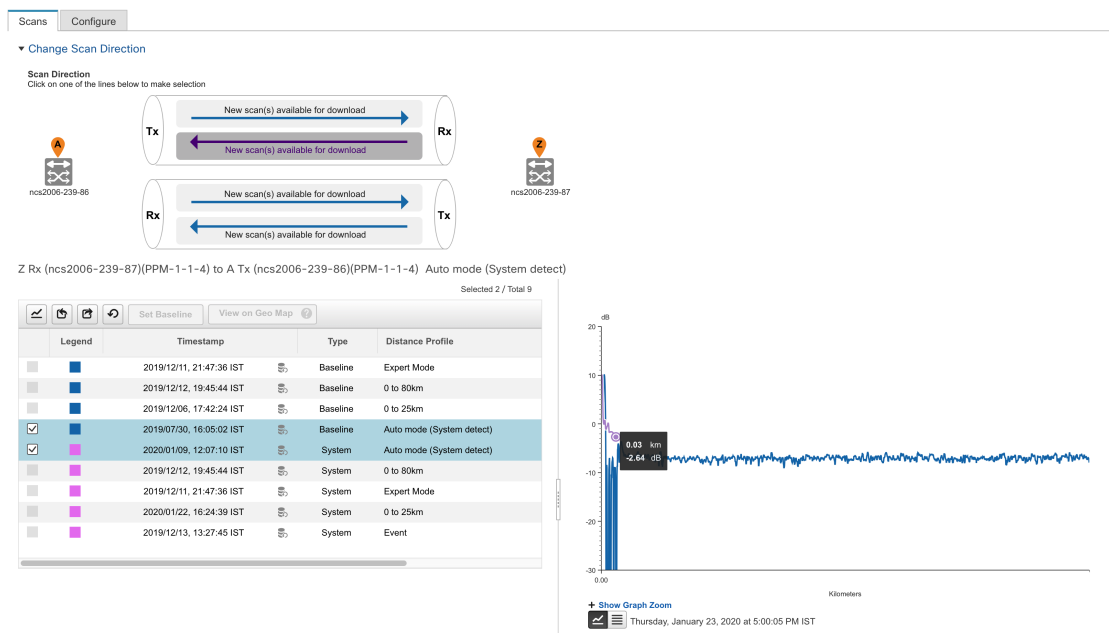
Scans Configure

▾ Change Scan Direction

Scan Direction
Click on one of the lines below to make selection

Tx New scan(s) available for download Rx
New scan(s) available for download

A
ncs2006-239-86

Z
ncs2006-239-87

Rx New scan(s) available for download Tx
New scan(s) available for download

Z Rx (ncs2006-239-87)(PPM-1-1-4) to A Tx (ncs2006-239-86)(PPM-1-1-4) Auto mode (System detect)

Selected 2 / Total 9

Set Baseline View on Geo Map

| | Legend | Timestamp | | Type | Distance Profile |
|---|---|---|---|---|---|
| | | 2019/12/11, 21:47:36 IST | | Baseline | Expert Mode |
| | | 2019/12/12, 19:45:44 IST | | Baseline | 0 to 80km |
| | | 2019/12/06, 17:42:24 IST | | Baseline | 0 to 25km |
| ☑ | | 2019/07/30, 16:05:02 IST | | Baseline | Auto mode (System detect) |
| ☑ | | 2020/01/09, 12:07:10 IST | | System | Auto mode (System detect) |
| | | 2019/12/12, 19:45:44 IST | | System | 0 to 80km |
| | | 2019/12/11, 21:47:36 IST | | System | Expert Mode |
| | | 2020/01/22, 16:24:39 IST | | System | 0 to 25km |
| | | 2019/12/13, 13:27:45 IST | | System | Event |

dB
20
10
0
-10
-20
-30
0.00
Kilometers

0.03 km
-2.64 dB

+ Show Graph Zoom
Thursday, January 23, 2020 at 5:00:05 PM IST